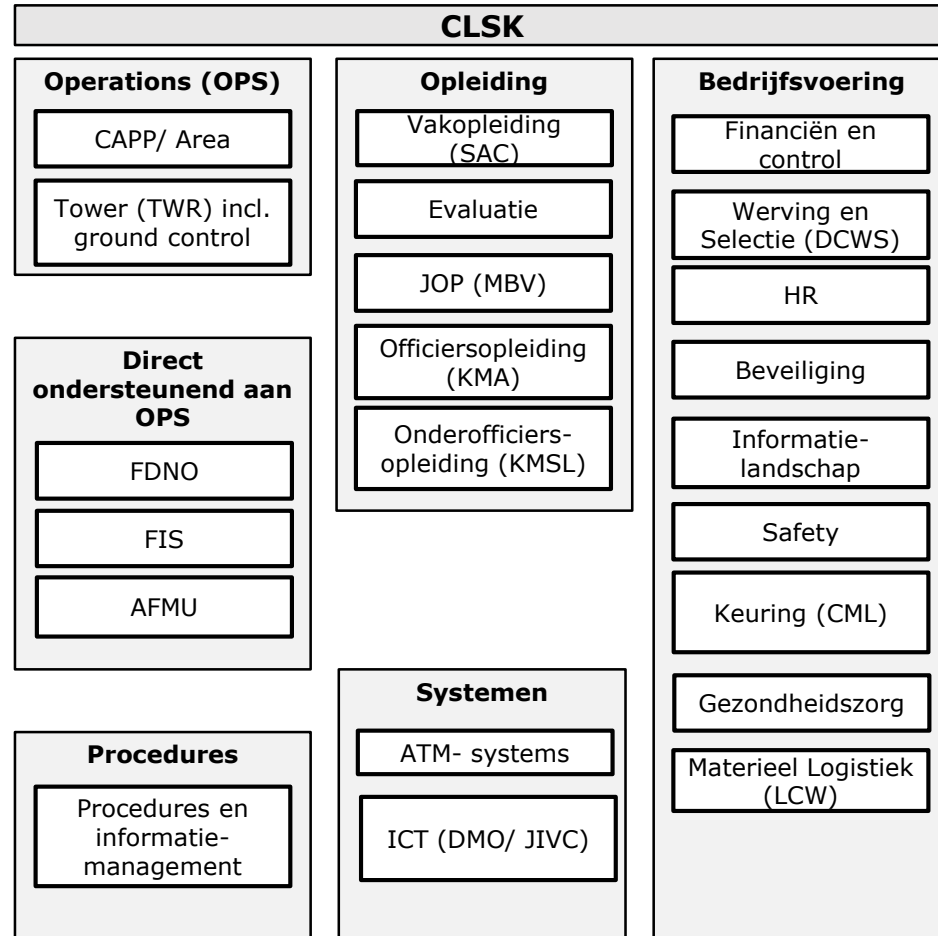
CLSK

Operations (OPS)

CAPP/ Area

Tower (TWR) incl. ground control

Direct ondersteunend aan OPS

FDNO

FIS

AFMU

Procedures

Procedures en informatie-management

Opleiding

Vakopleiding (SAC)

Evaluatie

JOP (MBV)

Officiersopleiding (KMA)

Onderofficiers-opleiding (KMSL)

Systemen

ATM- systems

ICT (DMO/ JIVC)

Bedrijfsvoering

Financiën en control

Werving en Selectie (DCWS)

HR

Beveiliging

Informatie-landschap

Safety

Keuring (CML)

Gezondheidszorg

Materieel Logistiek (LCW)